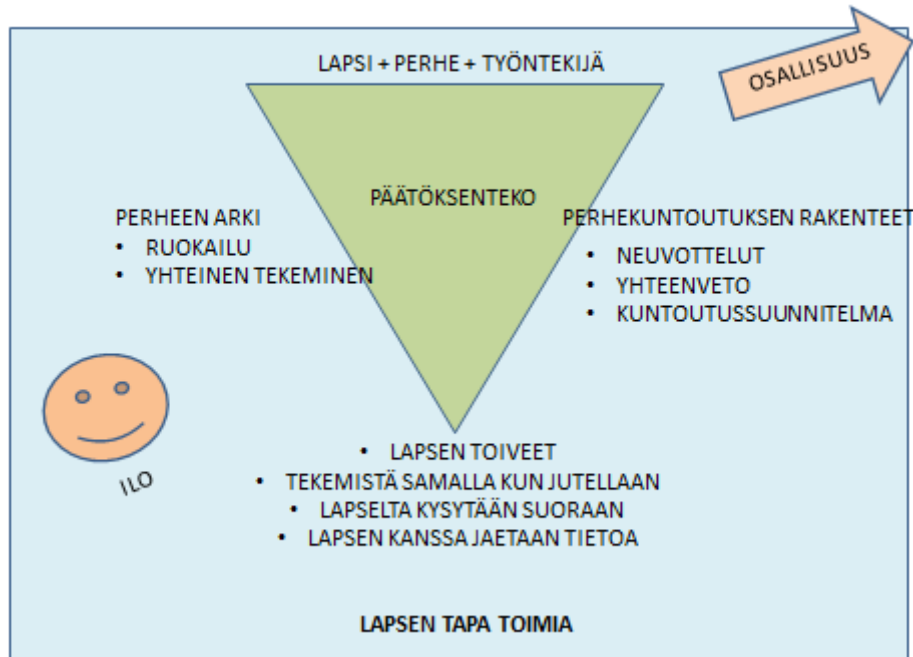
LAPSI + PERHE + TYÖNTEKIJÄ

OSALLISUUS

PÄÄTÖKSENTEKO

PERHEEN ARKI
- RUOKAILU
- YHTEINEN TEKEMINEN

PERHEKUNTOUTUKSEN RAKENTEET
- NEUVOTTELUT
- YHTEENVETO
- KUNTOUTUSSUUNNITELMA

ILO

- LAPSEN TOIVEET
- TEKEMISTÄ SAMALLA KUN JUTELLAAN
- LAPSELTA KYSYTÄÄN SUORAAN
- LAPSEN KANSSA JAETAAN TIETOA

LAPSEN TAPA TOIMIA